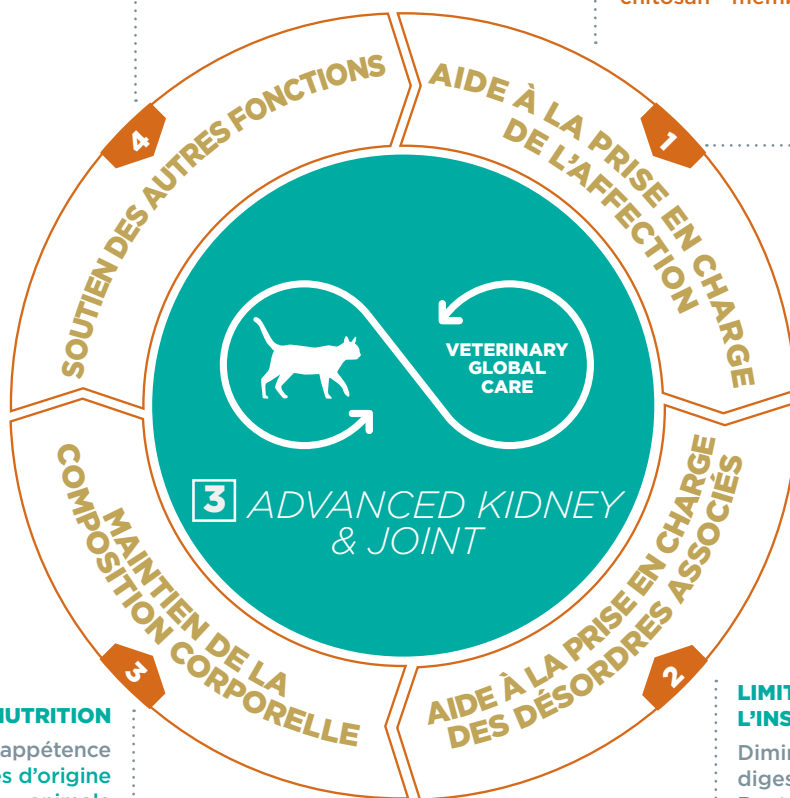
chitosan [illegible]

4
SOUTIEN DES AUTRES FONCTIONS

AIDE À LA PRISE EN CHARGE DE L'AFFECTION
1

VETERINARY GLOBAL CARE

3 ADVANCED KIDNEY & JOINT

MAINTIEN DE LA COMPOSITION CORPORELLE
3

AIDE À LA PRISE EN CHARGE DES DÉSORDRES ASSOCIÉS
2

NUTRITION
appétence
s d'origine
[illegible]

LIMIT
L'INS
Dimi
diges